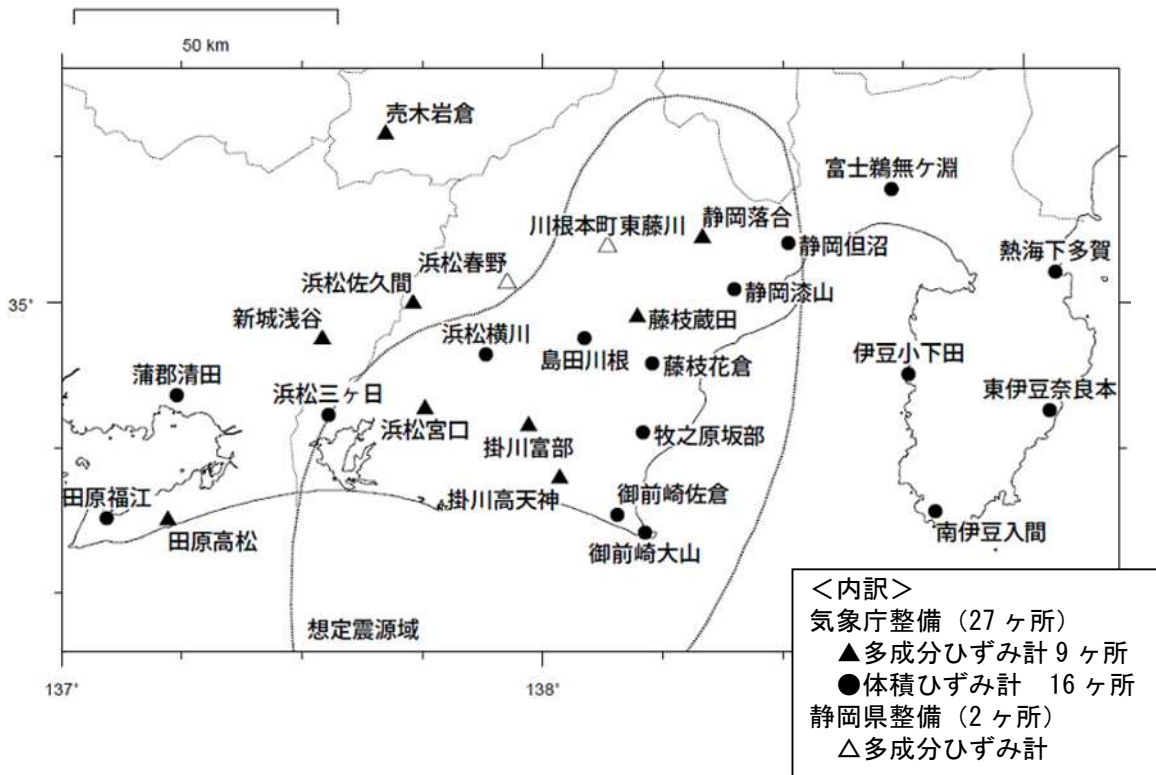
50 km

売木岩倉
富士鵜無ヶ淵
川根本町東藤川
静岡落合
静岡但沼
熱海下多賀
浜松春野
浜松佐久間
静岡漆山
35°
新城浅谷
藤枝蔵田
浜松横川
島田川根
藤枝花倉
伊豆小下田
蒲郡清田
浜松三ヶ日
東伊豆奈良本
浜松宮口
掛川富部
牧之原坂部
掛川高天神
御前崎佐倉
田原福江
田原高松
御前崎大山
南伊豆入間
想定震源域
137°
138°

<内訳>
気象庁整備（27ヶ所）
▲多成分ひずみ計 9ヶ所
●体積ひずみ計 16ヶ所
静岡県整備（2ヶ所）
△多成分ひずみ計